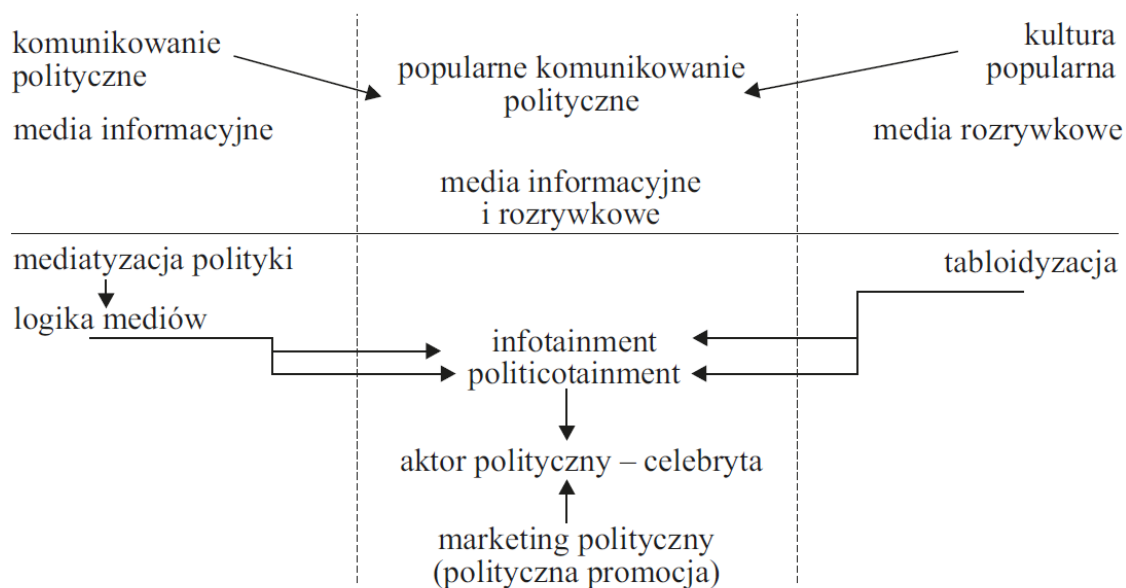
komunikowanie polityczne

popularne komunikowanie polityczne

kultura popularna

media informacyjne

media rozrywkowe

media informacyjne i rozrywkowe

mediatyzacja polityki

logika mediów

tabloidyzacja

infotainment

politicotainment

aktor polityczny – celebryta

marketing polityczny (polityczna promocja)